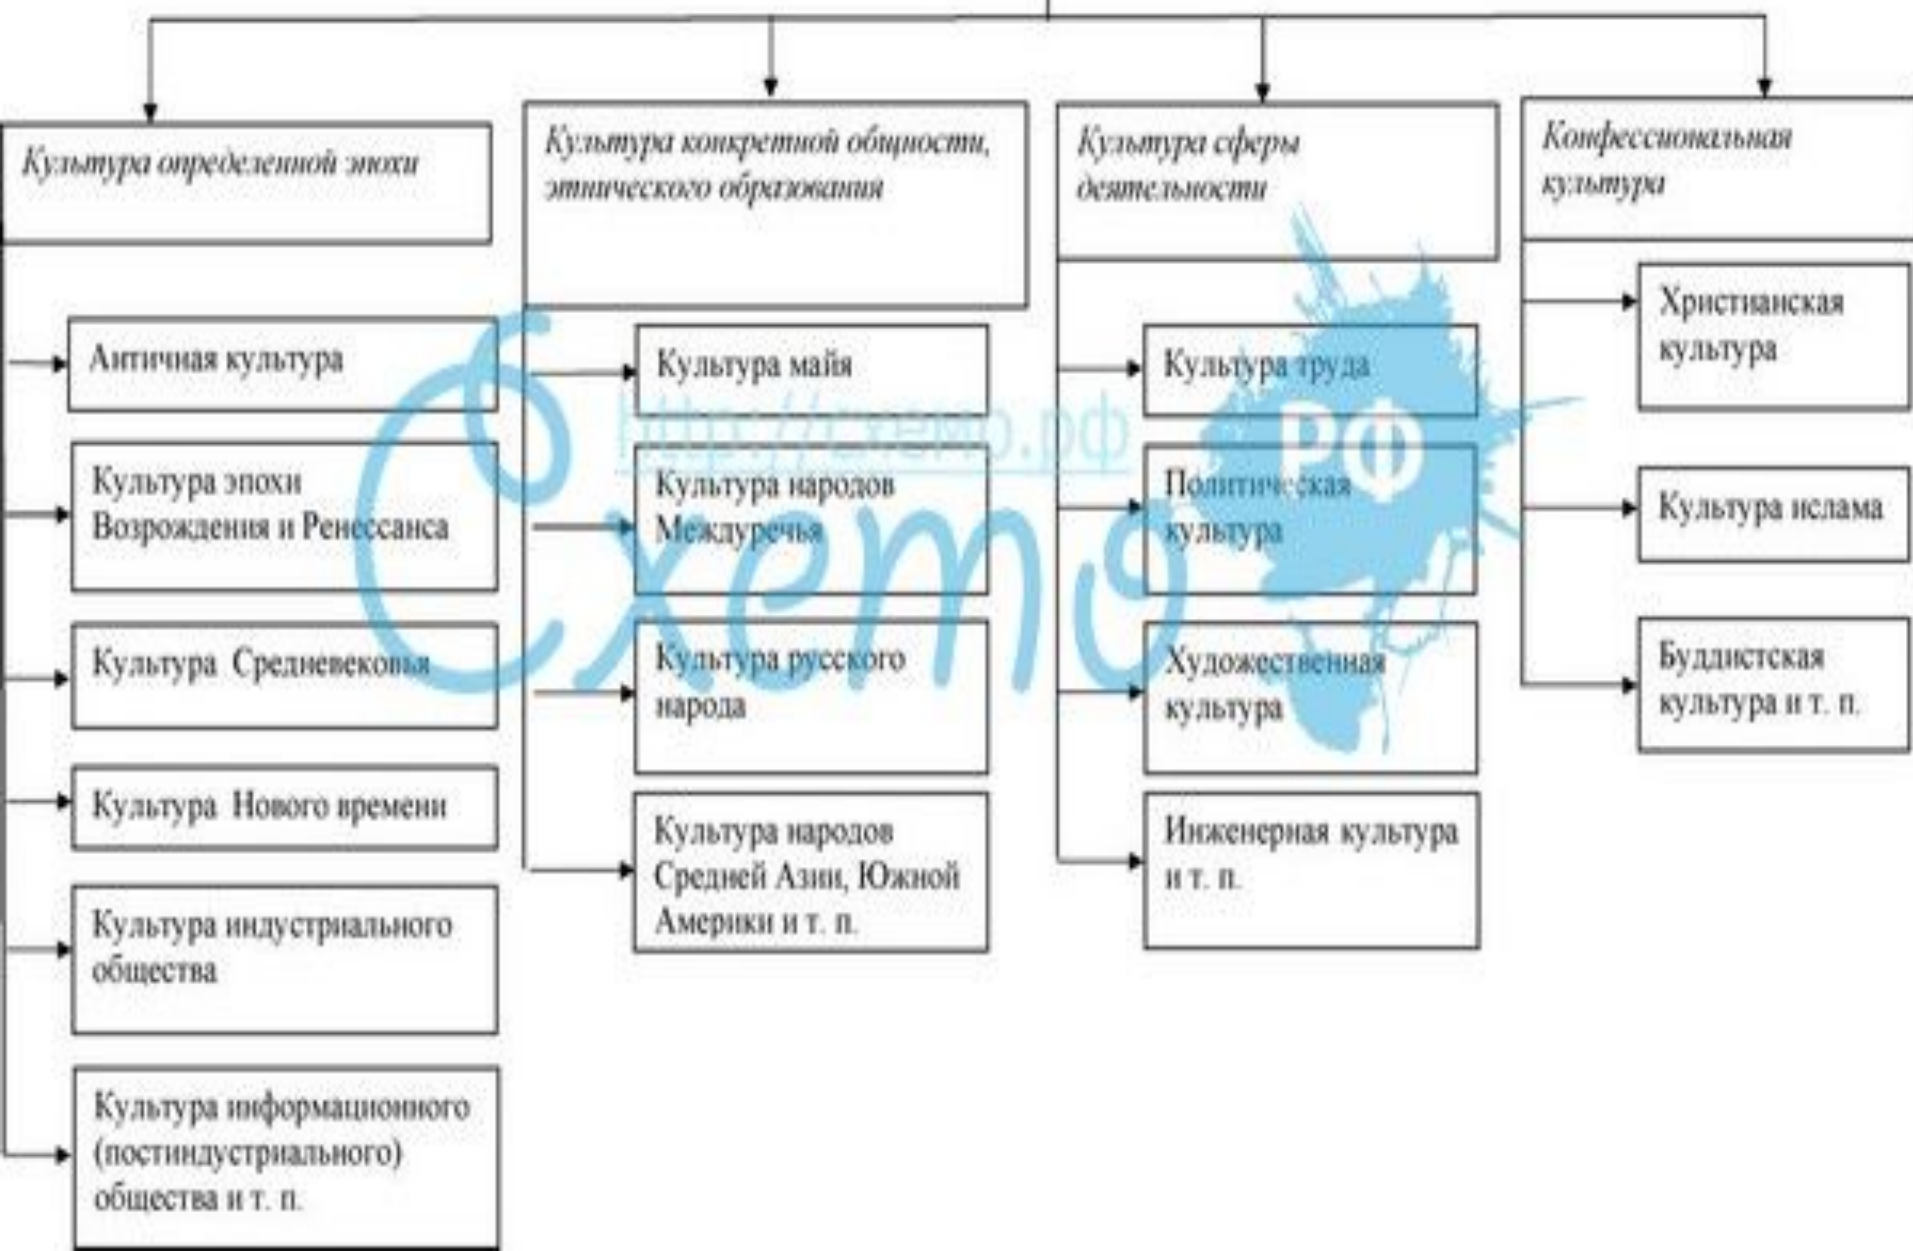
Культура определенной эпохи

Античная культура

Культура эпохи Возрождения и Ренессанса

Культура Средневековья

Культура Нового времени

Культура индустриального общества

Культура информационного (постиндустриального) общества и т. п.

Культура конкретной общности, этнического образования

Культура майя

Культура народов Междуречья

Культура русского народа

Культура народов Средней Азии, Южной Америки и т. п.

Культура сферы деятельности

Культура труда

Политическая культура

Художественная культура

Инженерная культура и т. п.

Конфессиональная культура

Христианская культура

Культура ислама

Буддистская культура и т. п.

http://схемо.рф

Схемо

РФ